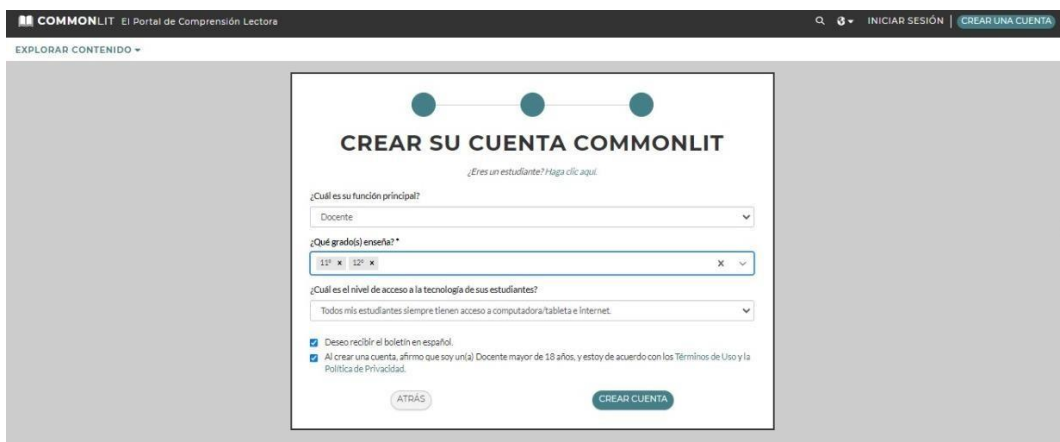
COMMONLIT El Portal de Comprensión Lectora

INICIAR SESIÓN | CREAR UNA CUENTA

EXPLORAR CONTENIDO

CREAR SU CUENTA COMMONLIT

¿Eres un estudiante? Haga clic aquí.

¿Cuál es su función principal?

Docente

¿Qué grado(s) enseña? *

11° × 12° ×

¿Cuál es el nivel de acceso a la tecnología de sus estudiantes?

Todos mis estudiantes siempre tienen acceso a computadora/tableta e internet.

Deseo recibir el boletín en español.

Al crear una cuenta, afirmo que soy un(a) Docente mayor de 18 años, y estoy de acuerdo con los Términos de Uso y la Política de Privacidad.

ATRÁS

CREAR CUENTA